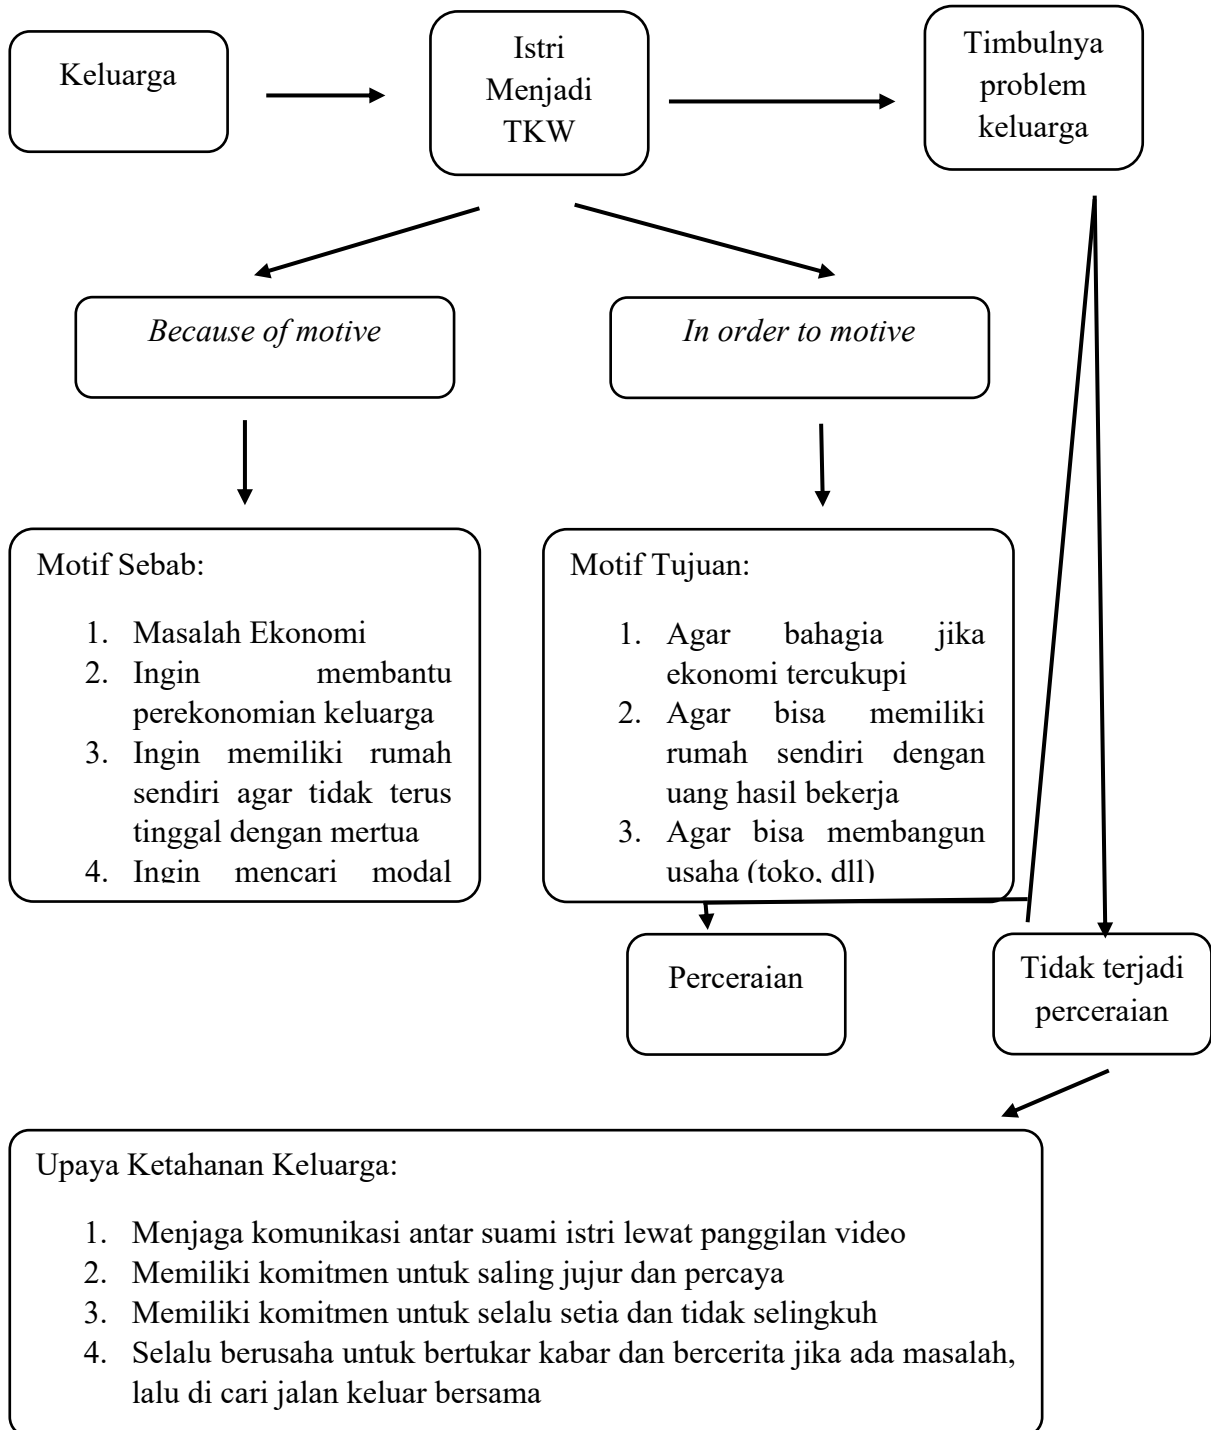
Keluarga

Istri Menjadi TKW

Timbulnya problem keluarga

*Because of motive*

*In order to motive*

Motif Sebab:

1. Masalah Ekonomi
2. Ingin membantu perekonomian keluarga
3. Ingin memiliki rumah sendiri agar tidak terus tinggal dengan mertua
4. Ingin mencari modal

Motif Tujuan:

1. Agar bahagia jika ekonomi tercukupi
2. Agar bisa memiliki rumah sendiri dengan uang hasil bekerja
3. Agar bisa membangun usaha (toko, dll)

Perceraian

Tidak terjadi perceraian

Upaya Ketahanan Keluarga:

1. Menjaga komunikasi antar suami istri lewat panggilan video
2. Memiliki komitmen untuk saling jujur dan percaya
3. Memiliki komitmen untuk selalu setia dan tidak selingkuh
4. Selalu berusaha untuk bertukar kabar dan bercerita jika ada masalah, lalu di cari jalan keluar bersama